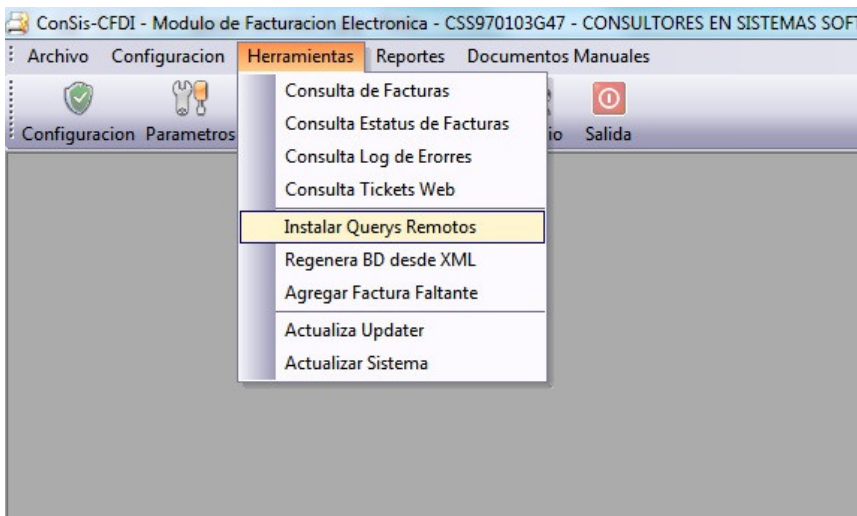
ConSis-CFDI - Modulo de Facturacion Electronica - CSS970103G47 - CONSULTORES EN SISTEMAS SOF

Archivo Configuracion Herramientas Reportes Documentos Manuales

Configuracion Parametros

io Salida

Consulta de Facturas
Consulta Estatus de Facturas
Consulta Log de Erorres
Consulta Tickets Web
Instalar Querys Remotos
Regenera BD desde XML
Agregar Factura Faltante
Actualiza Updater
Actualizar Sistema